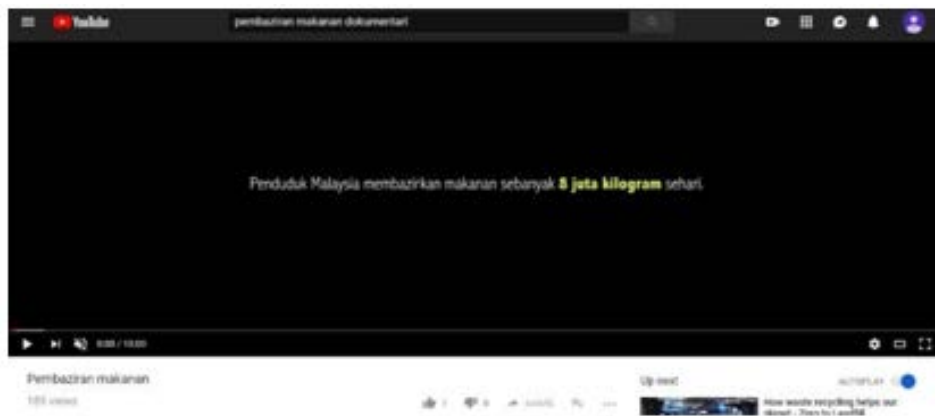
YouTube

pembaziran makanan dokumentari

Penduduk Malaysia membazirkan makanan sebanyak 8 juta kilogram sehari.

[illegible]

Pembaziran makanan

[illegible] views

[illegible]

Up next

AUTOPLAY

How waste recycling helps our planet - Zero to Landfill